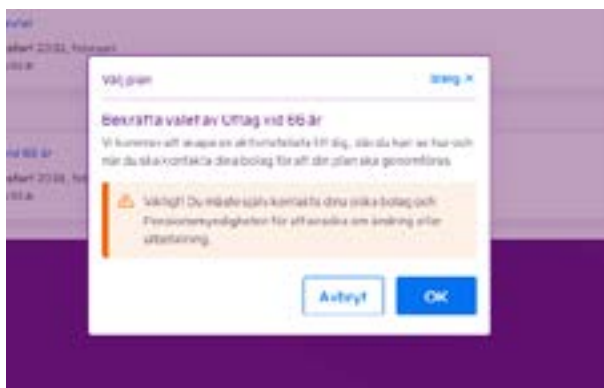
Välj plan

Stäng ×

Bekräfta valet av Uttag vid 66 år

Vi kommer att skapa en aktivitetslista till dig, så du kan se hur och när du ska kontakta dina bolag för att din plan ska genomföras.

Viktigt! Du måste själv kontakta dina olika bolag och Pensionsmyndigheten för att ansöka om ändring eller utbetalning.

Avbryt

OK